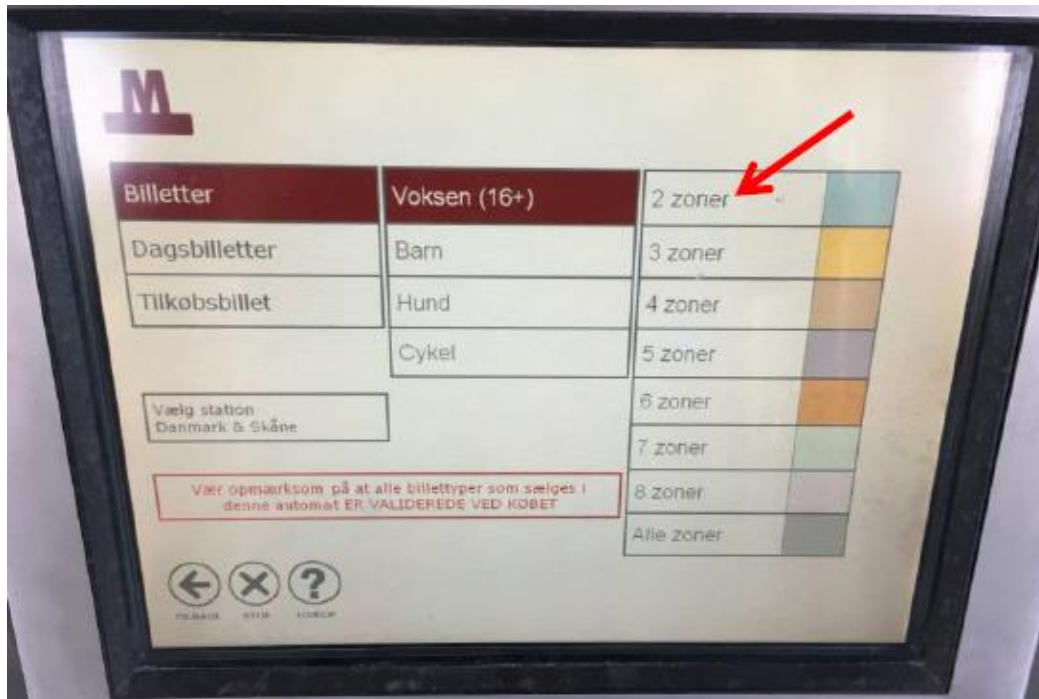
M

Billetter
Dagsbilletter
Tilkøbsbillet

Voksen (16+)
Barn
Hund
Cykel

2 zoner
3 zoner
4 zoner
5 zoner
6 zoner
7 zoner
8 zoner
Alle zoner

Vælg station
Danmark & Skåne

Vær opmærksom på at alle billettyper som sælges i denne automat ER VALIDEREDE VED KØBET

TILBAGE STOP HJÆLP